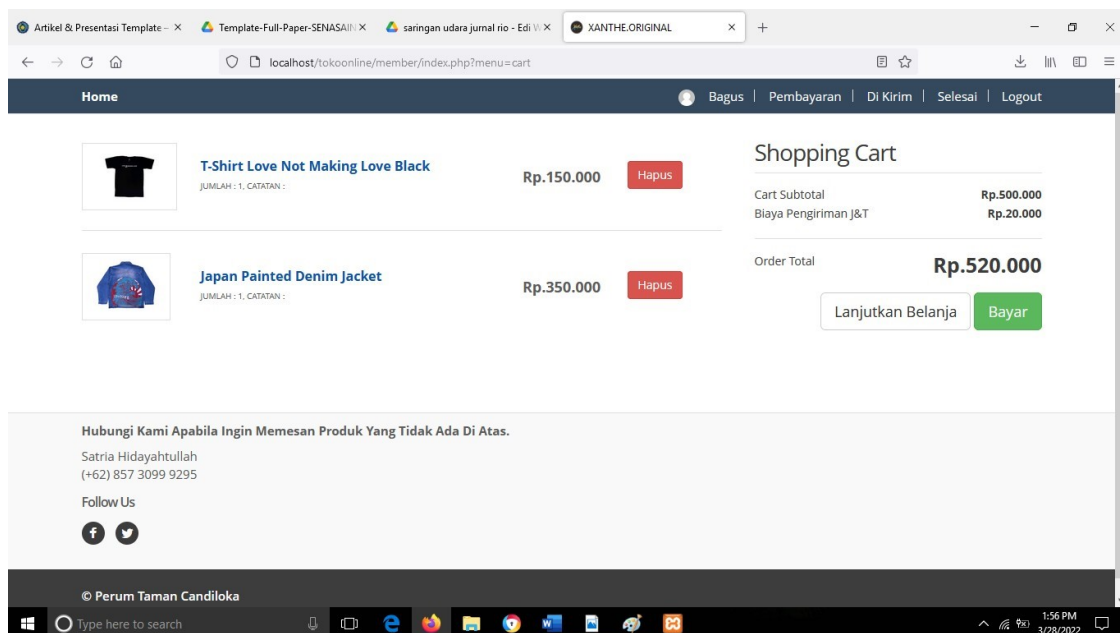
Artikel & Presentasi Template – ×
Template-Full-Paper-SENASAIN ×
saringan udara jurnal rio - Edi W ×
XANTHE.ORIGINAL ×
+

localhost/tokoonline/member/index.php?menu=cart

Home
Bagus | Pembayaran | Di Kirim | Selesai | Logout

T-Shirt Love Not Making Love Black
JUMLAH : 1, CATATAN :
Rp.150.000
Hapus

Japan Painted Denim Jacket
JUMLAH : 1, CATATAN :
Rp.350.000
Hapus

Shopping Cart
Cart Subtotal Rp.500.000
Biaya Pengiriman J&T Rp.20.000
Order Total Rp.520.000
Lanjutkan Belanja
Bayar

Hubungi Kami Apabila Ingin Memesan Produk Yang Tidak Ada Di Atas.
Satria Hidayahtullah
(+62) 857 3099 9295
Follow Us

© Perum Taman Candiloka

Type here to search
1:56 PM
3/28/2022